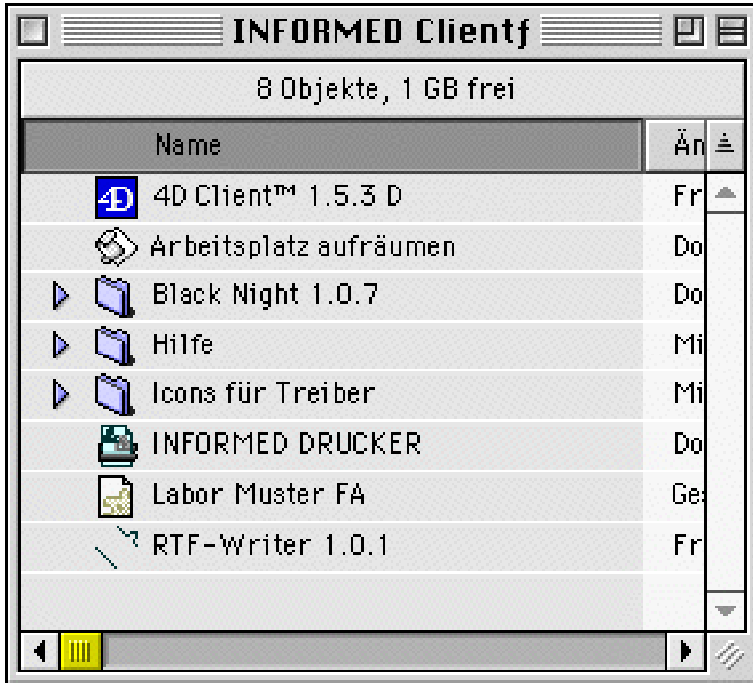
INFORMED Clientf

8 Objekte, 1 GB frei

| Name | Än |
|---|---|
| 4D Client™ 1.5.3 D | Fr |
| Arbeitsplatz aufräumen | Do |
| Black Night 1.0.7 | Do |
| Hilfe | Mi |
| Icons für Treiber | Mi |
| INFORMED DRUCKER | Do |
| Labor Muster FA | Ge |
| RTF-Writer 1.0.1 | Fr |